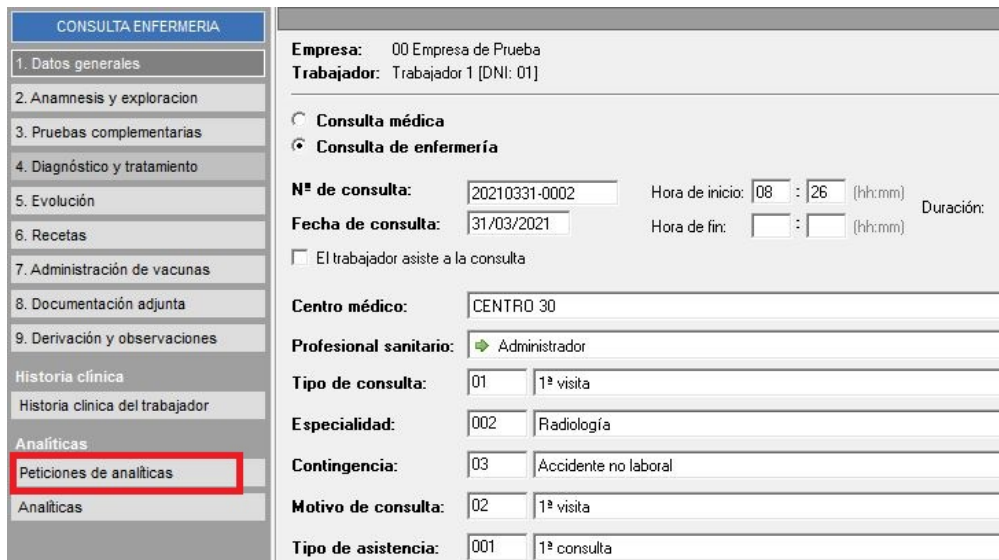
CONSULTA ENFERMERIA
1. Datos generales
2. Anamnesis y exploracion
3. Pruebas complementarias
4. Diagnóstico y tratamiento
5. Evolución
6. Recetas
7. Administración de vacunas
8. Documentación adjunta
9. Derivación y observaciones
Historia clinica
Historia clinica del trabajador
Analíticas
Peticiones de analíticas
Analíticas

Empresa: 00 Empresa de Prueba
Trabajador: Trabajador 1 [DNI: 01]

Consulta médica
Consulta de enfermería

Nº de consulta: 20210331-0002
Hora de inicio: 08 : 26 (hh:mm)
Duración:
Fecha de consulta: 31/03/2021
Hora de fin: : (hh:mm)
El trabajador asiste a la consulta

Centro médico: CENTRO 30
Profesional sanitario: Administrador
Tipo de consulta: 01 1ª visita
Especialidad: 002 Radiología
Contingencia: 03 Accidente no laboral
Motivo de consulta: 02 1ª visita
Tipo de asistencia: 001 1ª consulta